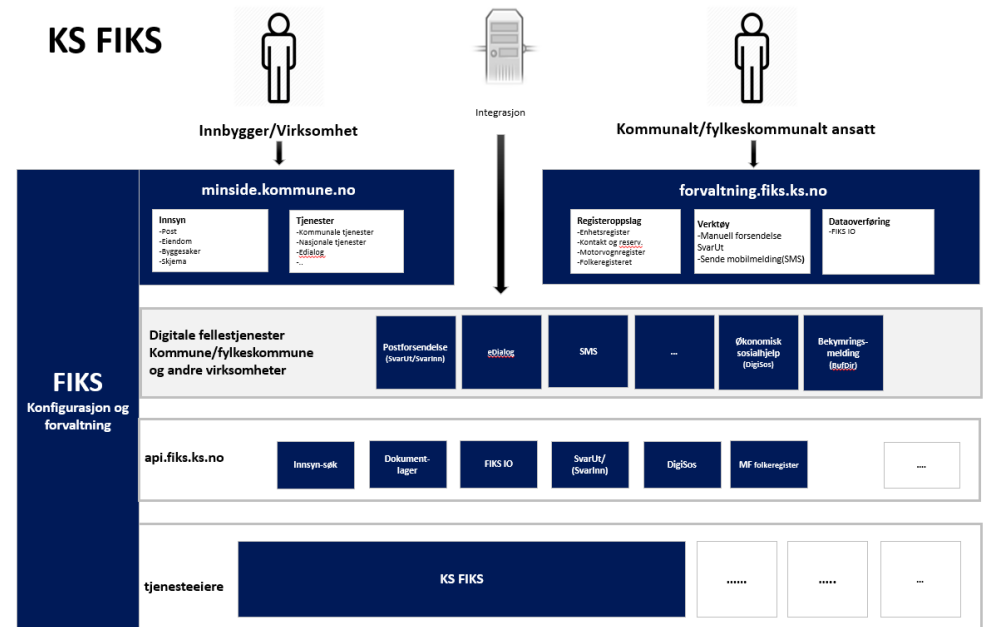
KS FIKS

Integrasjon

Innbygger/Virksomhet

Kommunalt/fylkeskommunalt ansatt

minside.kommune.no

Innsyn
-Post
-Eiendom
-Byggesaker
-Skjema

Tjenester
-Kommunale tjenester
-Nasjonale tjenester
-Edialog
-...

forvaltning.fiks.ks.no

Registeroppslag
-Enhetsregister
-Kontakt og reserv.
-Motorvognregister
-Folkeregisteret

Verktøy
-Manuell forsendelse SvarUt
-Sende mobilmelding(SMS)

Dataoverføring
-FIKS IO

FIKS
Konfigurasjon og forvaltning

Digitale fellestjenester Kommune/fylkeskommune og andre virksomheter

Postforsendelse (SvarUt/SvarInn)

eDialog

SMS

...

Økonomisk sosialhjelp (DigiSos)

Bekymringsmelding (BufDir)

api.fiks.ks.no

Innsyn-søk

Dokumentlager

FIKS IO

SvarUt/ (SvarInn)

DigiSos

MF folkeregister

....

tjenesteeiere

KS FIKS

......

.....

...